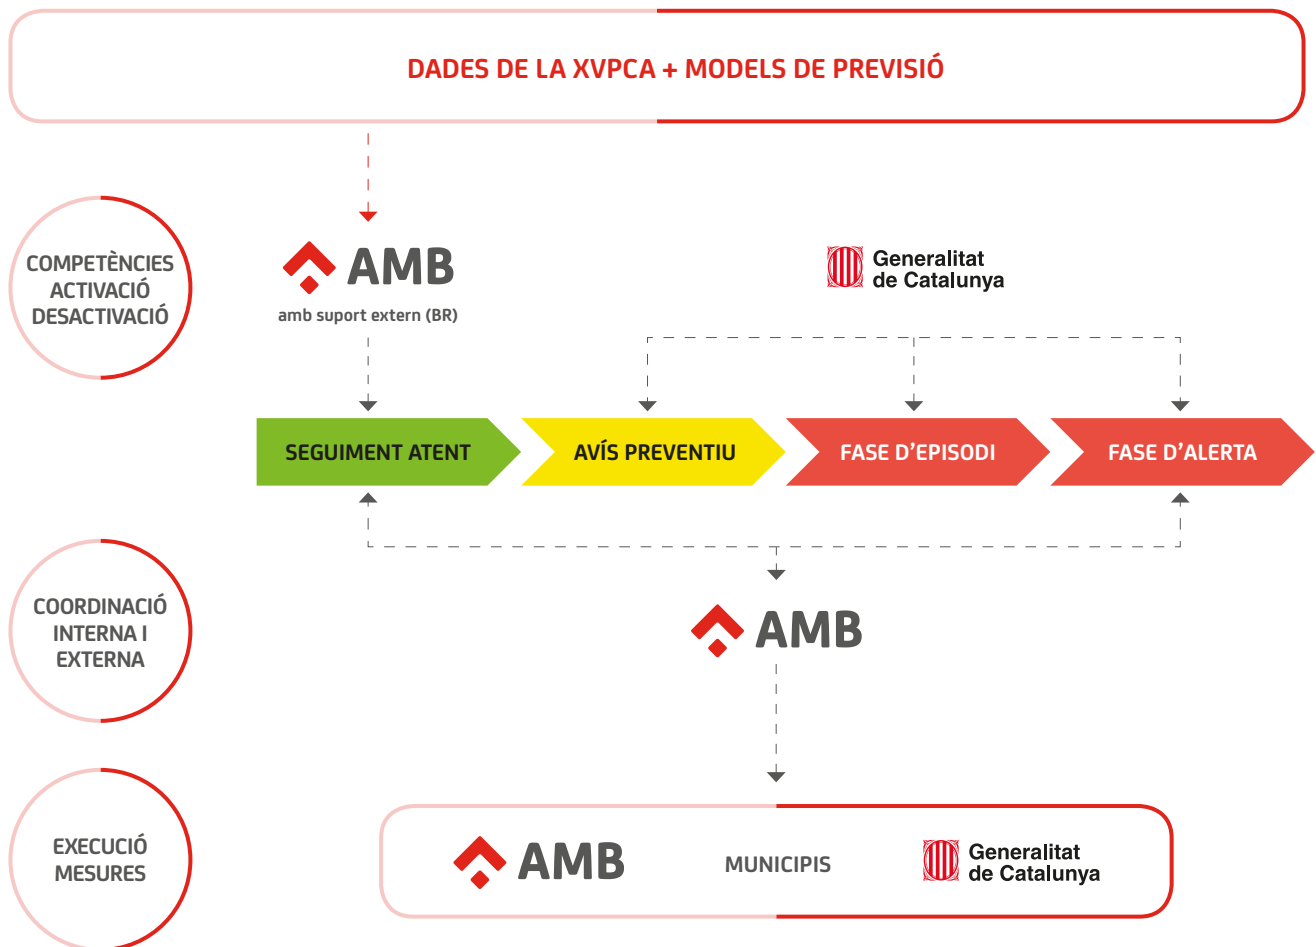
DADES DE LA XVPCA + MODELS DE PREVISIÓ

COMPETÈNCIES ACTIVACIÓ DESACTIVACIÓ

AMB
amb suport extern (BR)

Generalitat de Catalunya

SEGUIMENT ATENT

AVÍS PREVENTIU

FASE D'EPISODI

FASE D'ALERTA

COORDINACIÓ INTERNA I EXTERNA

AMB

EXECUCIÓ MESURES

AMB

MUNICIPIS

Generalitat de Catalunya